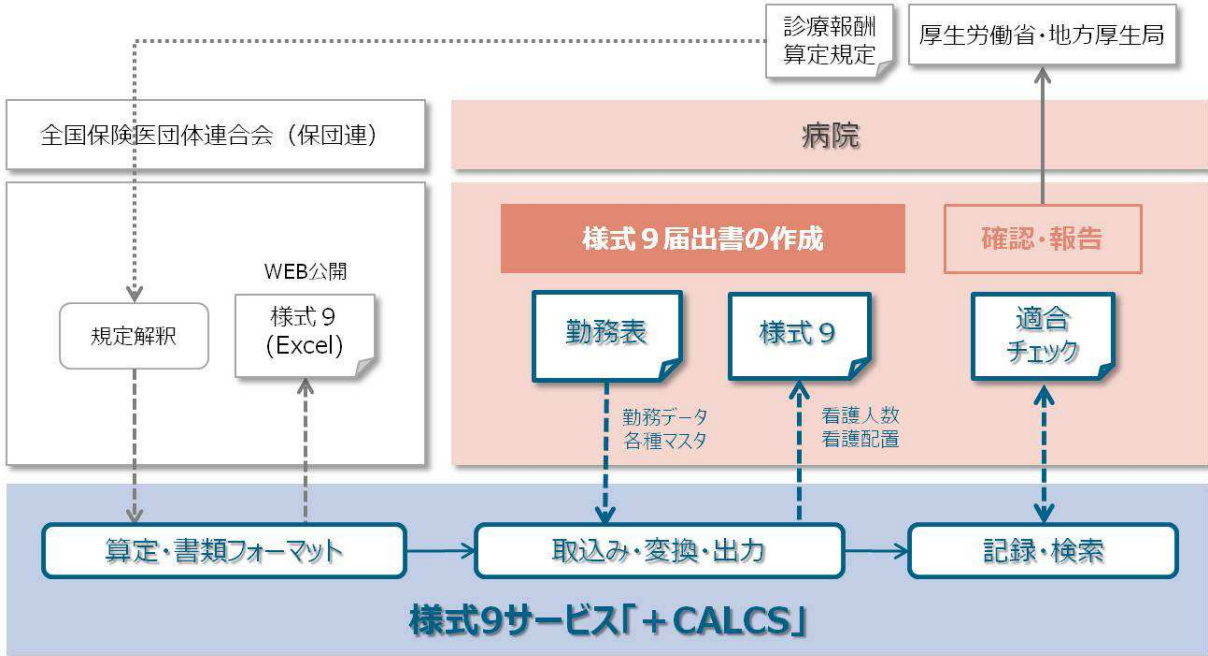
診療報酬
算定規定

厚生労働省・地方厚生局

全国保険医団体連合会（保団連）

病院

様式９届出書の作成

確認・報告

WEB公開

規定解釈

様式９
(Excel)

勤務表

様式９

適合
チェック

勤務データ
各種マスタ

看護人数
看護配置

算定・書類フォーマット

取込み・変換・出力

記録・検索

様式9サービス「＋CALCS」